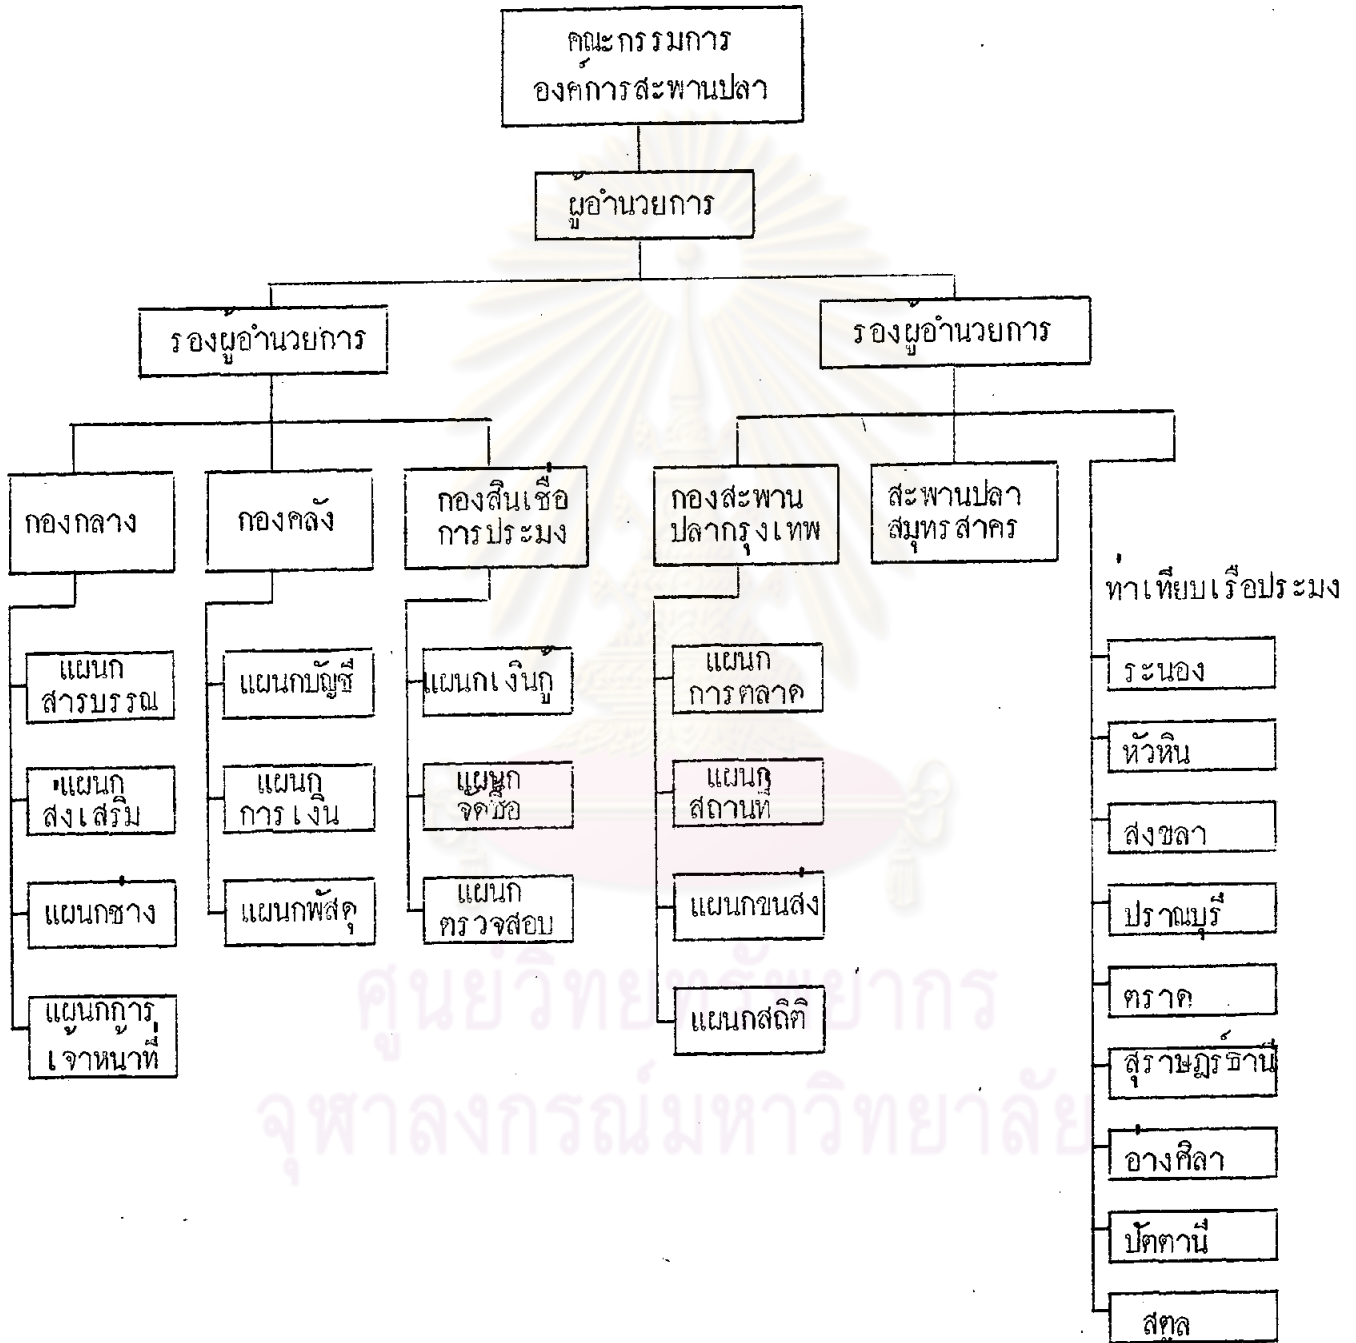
คณะกรรมการ
องค์การสะพานปลา

ผู้อำนวยการ

รองผู้อำนวยการ

รองผู้อำนวยการ

กองกลาง

กองคลัง

กองสินเชื่อการประมง

กองสะพานปลากรุงเทพ

สะพานปลาสมุทรสาคร

ท่าเทียบเรือประมง

แผนกสารบรรณ

แผนกส่งเสริม

แผนกช่าง

แผนกการเจ้าหน้าที่

แผนกบัญชี

แผนกการเงิน

แผนกพัสดุ

แผนกเงินกู้

แผนกจดชื่อ

แผนกตรวจสอบ

แผนกการตลาด

แผนกสถานที่

แผนกขนส่ง

แผนกสถิติ

ระนอง

หัวหิน

สงขลา

ปราณบุรี

ตราด

สุราษฎร์ธานี

อ่างศิลา

ปัตตานี

สตูล

ศูนย์วิทยทรัพยากร
จุฬาลงกรณ์มหาวิทยาลัย